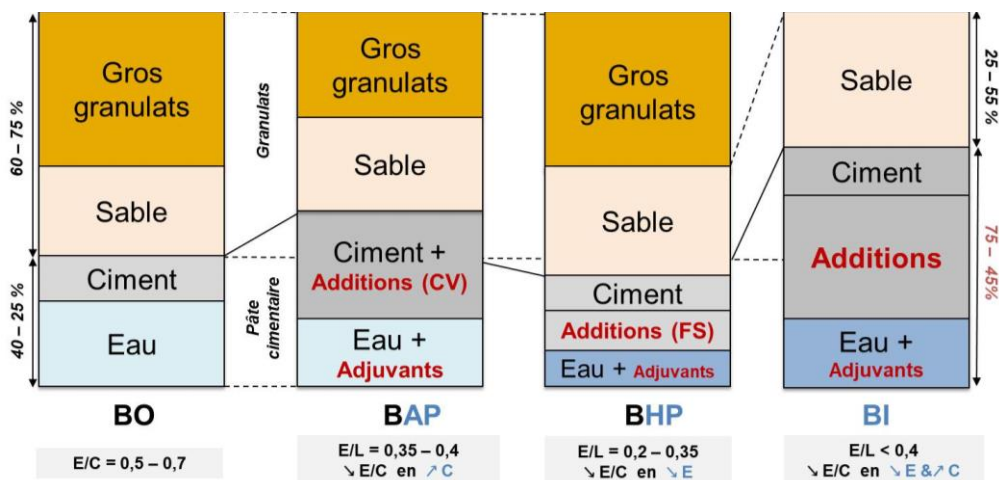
60 – 75 %

Gros granulats

Sable

Ciment

Eau

40 – 25 %

BO

E/C = 0,5 – 0,7

Granulats

Pâte cimentaire

Gros granulats

Sable

Ciment + Additions (CV)

Eau + Adjuvants

BAP

E/L = 0,35 – 0,4
↘ E/C en ↗ C

Gros granulats

Sable

Ciment

Additions (FS)

Eau + Adjuvants

BHP

E/L = 0,2 – 0,35
↘ E/C en ↘ E

Sable

Ciment

Additions

Eau + Adjuvants

BI

E/L < 0,4
↘ E/C en ↘ E & ↗ C

25 – 55 %

75 – 45%